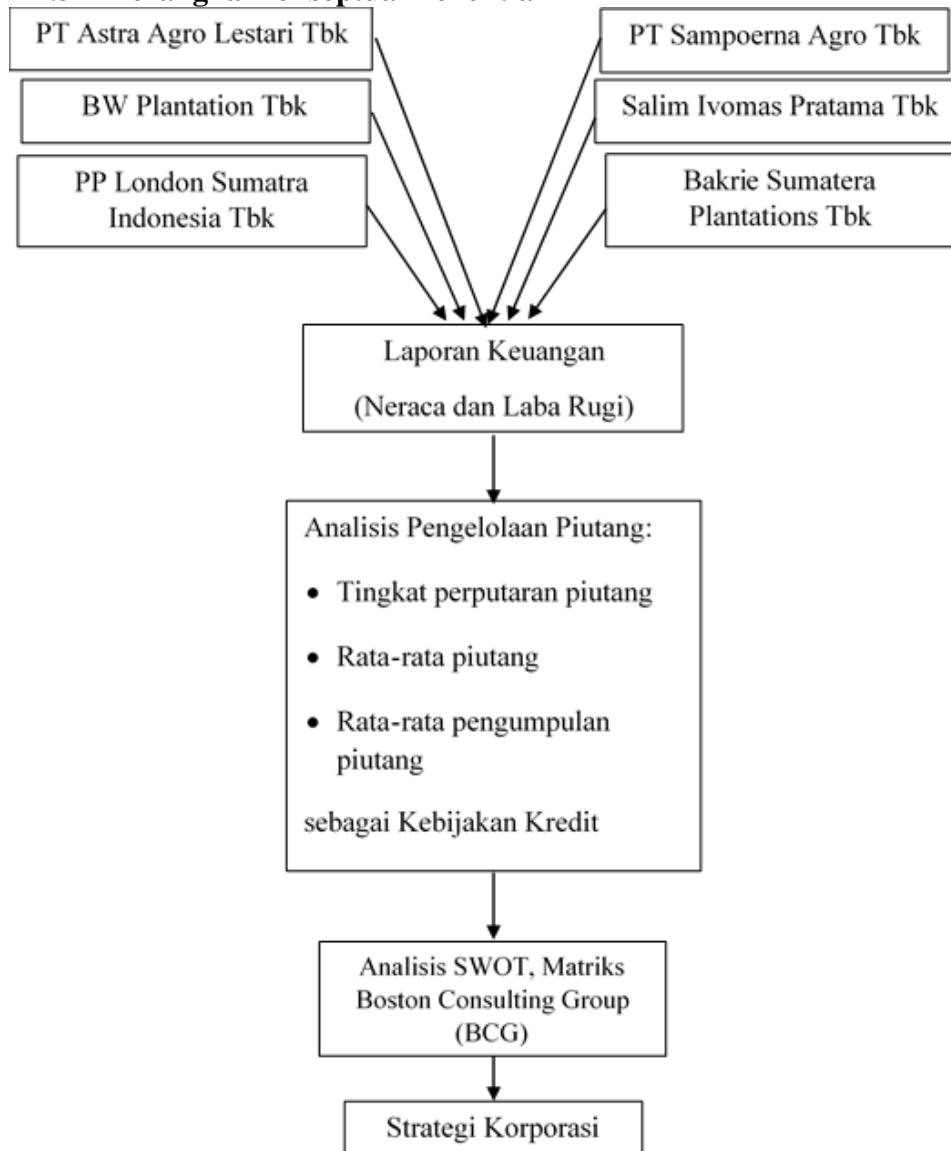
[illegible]

PT Astra Agro Lestari Tbk

BW Plantation Tbk

PP London Sumatra Indonesia Tbk

PT Sampoerna Agro Tbk

Salim Ivomas Pratama Tbk

Bakrie Sumatera Plantations Tbk

Laporan Keuangan

(Neraca dan Laba Rugi)

Analisis Pengelolaan Piutang:

- Tingkat perputaran piutang
- Rata-rata piutang
- Rata-rata pengumpulan piutang

sebagai Kebijakan Kredit

Analisis SWOT, Matriks Boston Consulting Group (BCG)

Strategi Korporasi